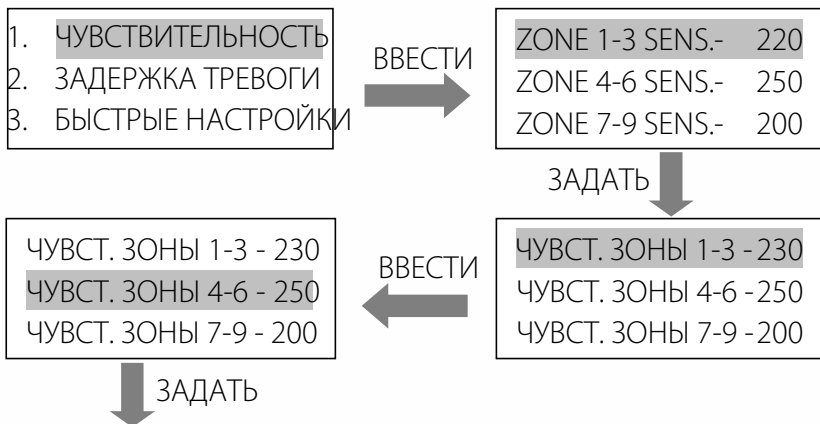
1. ЧУВСТВИТЕЛЬНОСТЬ
2. ЗАДЕРЖКА ТРЕВОГИ
3. БЫСТРЫЕ НАСТРОЙКИ

ВВЕСТИ

ZONE 1-3 SENS.- 220
ZONE 4-6 SENS.- 250
ZONE 7-9 SENS.- 200

ЗАДАТЬ

ЧУВСТ. ЗОНЫ 1-3 - 230
ЧУВСТ. ЗОНЫ 4-6 - 250
ЧУВСТ. ЗОНЫ 7-9 - 200

ВВЕСТИ

ЧУВСТ. ЗОНЫ 1-3 - 230
ЧУВСТ. ЗОНЫ 4-6 - 250
ЧУВСТ. ЗОНЫ 7-9 - 200

ЗАДАТЬ